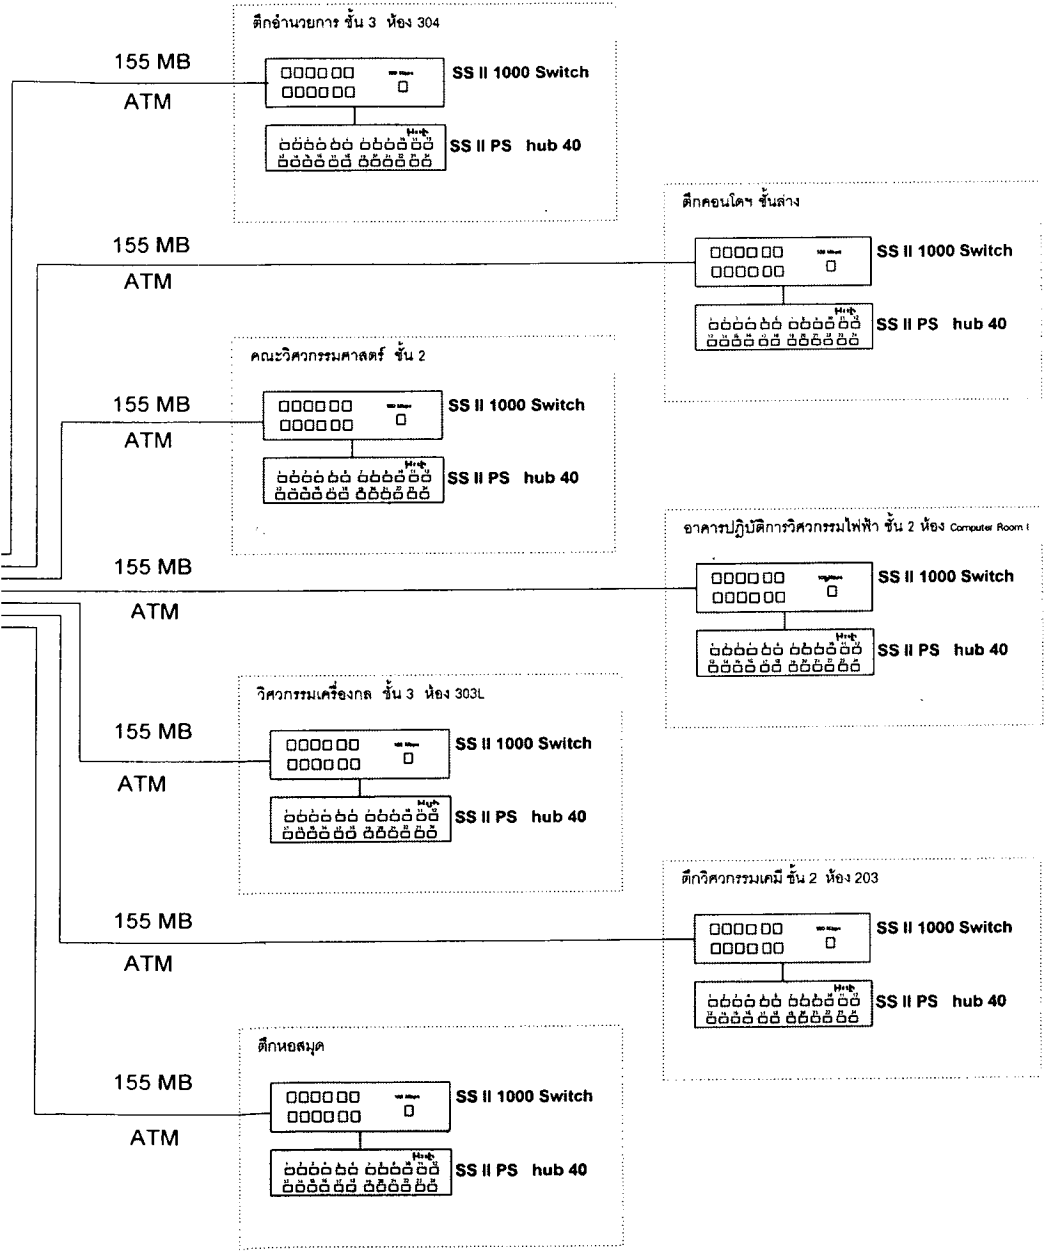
ตึกอำนวยการ ชั้น 3 ห้อง 304

155 MB
ATM

SS II 1000 Switch

SS II PS hub 40

ตึกคอนโดฯ ชั้นล่าง

155 MB
ATM

SS II 1000 Switch

SS II PS hub 40

คณะวิศวกรรมศาสตร์ ชั้น 2

155 MB
ATM

SS II 1000 Switch

SS II PS hub 40

อาคารปฏิบัติการวิศวกรรมไฟฟ้า ชั้น 2 ห้อง Computer Room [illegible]

155 MB
ATM

SS II 1000 Switch

SS II PS hub 40

วิศวกรรมเครื่องกล ชั้น 3 ห้อง 303L

155 MB
ATM

SS II 1000 Switch

SS II PS hub 40

ตึกวิศวกรรมเคมี ชั้น 2 ห้อง 203

155 MB
ATM

SS II 1000 Switch

SS II PS hub 40

ตึกหอสมุด

155 MB
ATM

SS II 1000 Switch

SS II PS hub 40